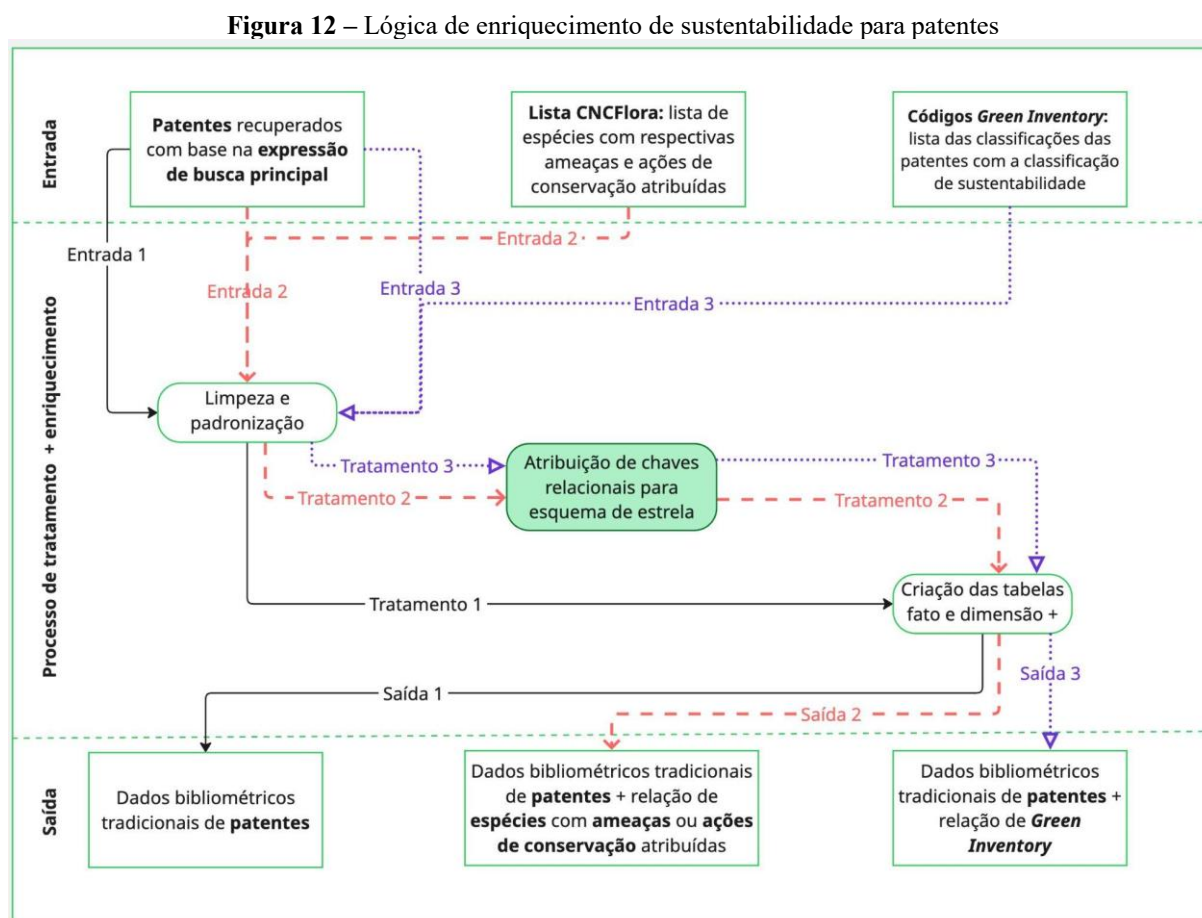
**Figura 12** – Lógica de enriquecimento de sustentabilidade para patentes

Entrada

**Patentes** recuperados com base na **expressão de busca principal**

**Lista CNCFlora:** lista de espécies com respectivas ameaças e ações de conservação atribuídas

**Códigos *Green Inventory*:** lista das classificações das patentes com a classificação de sustentabilidade

Entrada 1

Entrada 2

Entrada 2

Entrada 3

Entrada 3

Processo de tratamento + enriquecimento

Limpeza e padronização

Tratamento 3

Tratamento 2

Atribuição de chaves relacionais para esquema de estrela

Tratamento 3

Tratamento 2

Tratamento 1

Criação das tabelas fato e dimensão +

Saída 1

Saída 2

Saída 3

Saída

Dados bibliométricos tradicionais de **patentes**

Dados bibliométricos tradicionais de **patentes** + relação de **espécies** com **ameaças** ou **ações de conservação** atribuídas

Dados bibliométricos tradicionais de **patentes** + relação de ***Green Inventory***